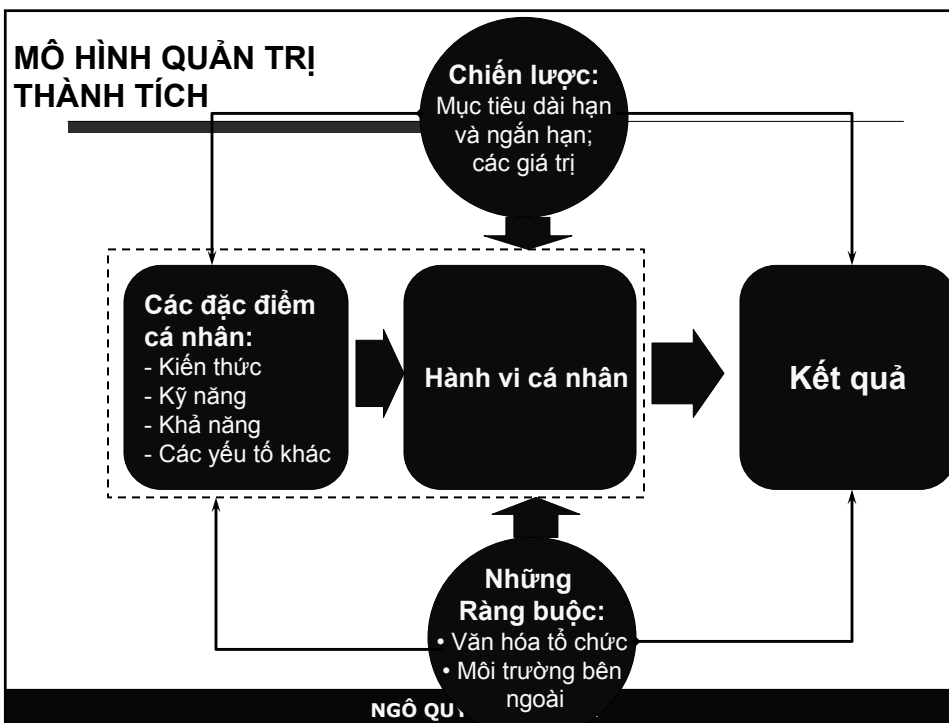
MÔ HÌNH QUẢN TRỊ THÀNH TÍCH

Chiến lược:
Mục tiêu dài hạn và ngắn hạn; các giá trị

Các đặc điểm cá nhân:
- Kiến thức
- Kỹ năng
- Khả năng
- Các yếu tố khác

Hành vi cá nhân

Kết quả

Những Ràng buộc:
• Văn hóa tổ chức
• Môi trường bên ngoài

NGÔ QUY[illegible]